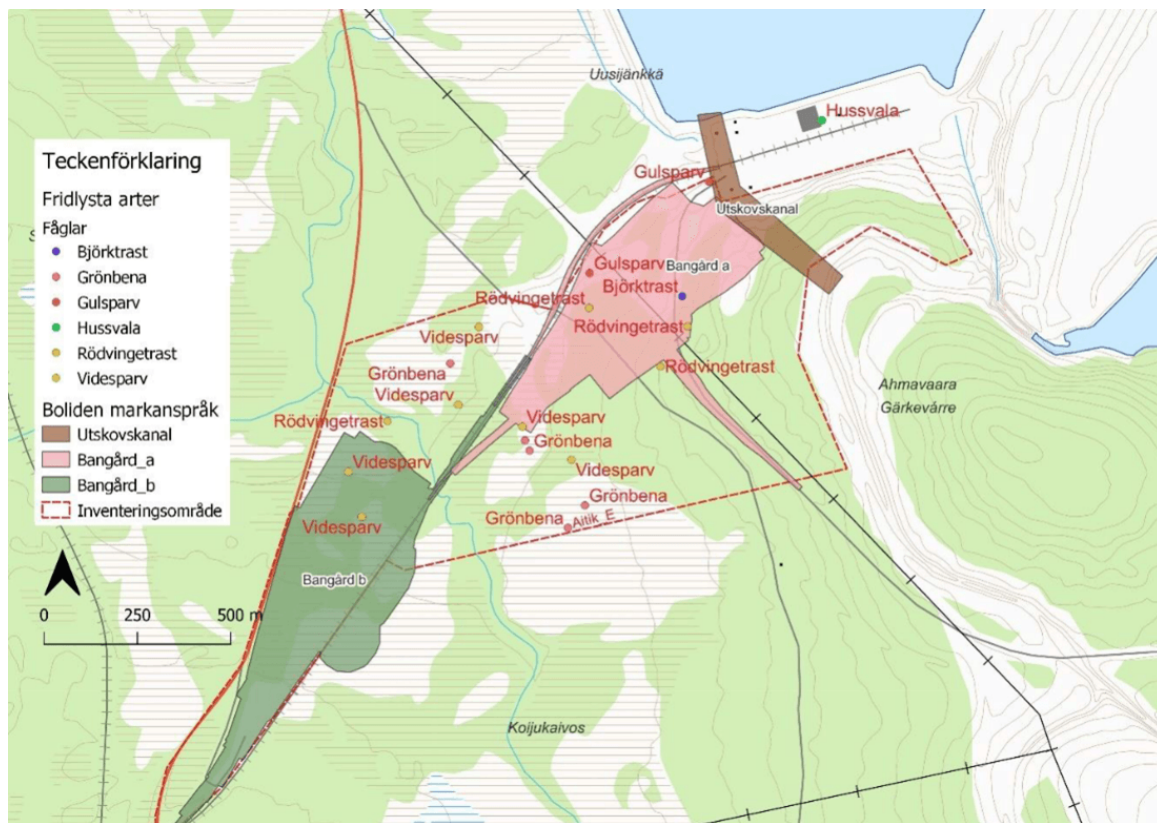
Teckenförklaring
Fridlysta arter
Fåglar
Björktrast
Grönbena
Gulsparv
Hussvala
Rödvingetrast
Videsparv
Boliden markanspråk
Utskovskanal
Bangård_a
Bangård_b
Inventeringsområde

0 250 500 m

Uusijänkkä
Hussvala
Gulsparv
Utskovskanal
Gulsparv
Bangård a
Björktrast
Rödvingetrast
Rödvingetrast
Videsparv
Rödvingetrast
Grönbena
Videsparv
Ahmavaara
Gärkevårre
Rödvingetrast
Videsparv
Grönbena
Videsparv
Videsparv
Grönbena
Videsparv
Grönbena
Aitik_E
Bangård b
Koijukaivos